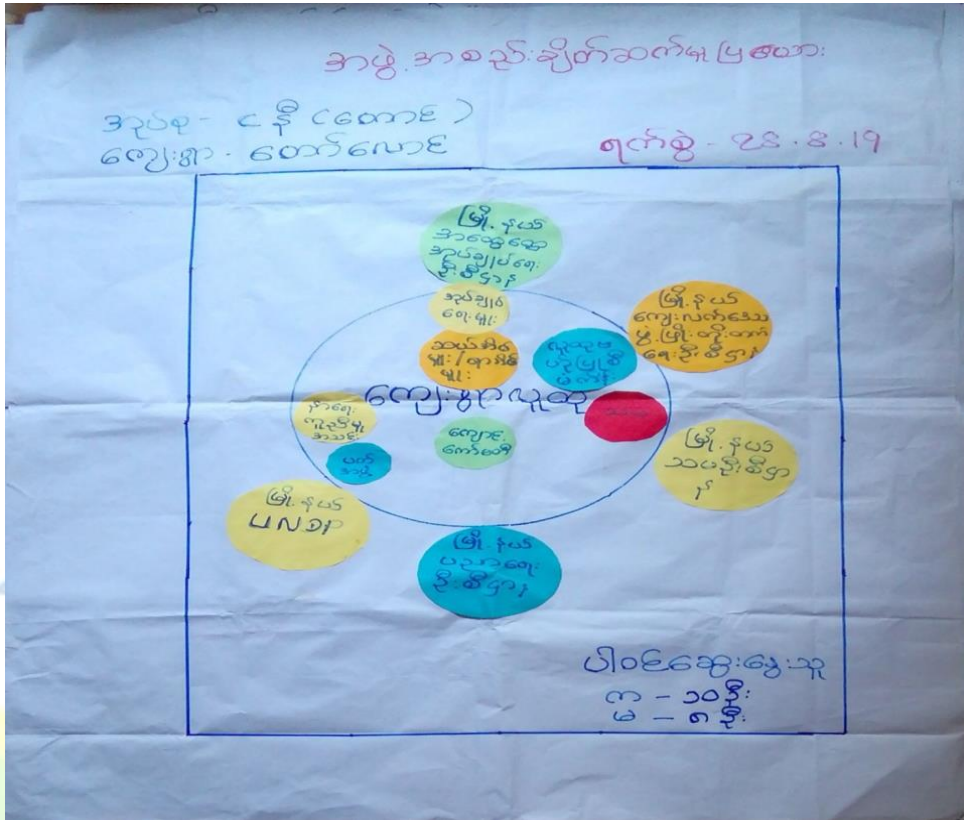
အဖွဲ့အစည်းချိတ်ဆက်မှုပြမြေပုံ

အုပ်စု - ငနို (တောင်)
ကျေးရွာ - တော်လောင်

ရက်စွဲ - ၂၄.၈.၁၉

မြို့နယ် အထွေထွေ အုပ်ချုပ်ရေး ဦးစီးဌာန

အုပ်ချုပ်ရေးမှူး

မြို့နယ် ကျေးလက်ဒေသ ဖွံ့ဖြိုးတိုးတက် ရေးဦးစီးဌာန

သယ်ယာဆိုင် များ / ရှားခိုင် များ

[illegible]

ကျေးရွာလူထု

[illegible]

ဆေး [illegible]

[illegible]

ကျောင်း ကော်မတီ

မြို့နယ် သစ်တောဦးစီးဌာန

မြို့နယ် ပလခ

မြို့နယ် ပညာရေး ဦးစီးဌာန

ပါဝင်ဆွေးနွေးသူ
ကျ - ၁၀ ဦး
မ - ၈ ဦး